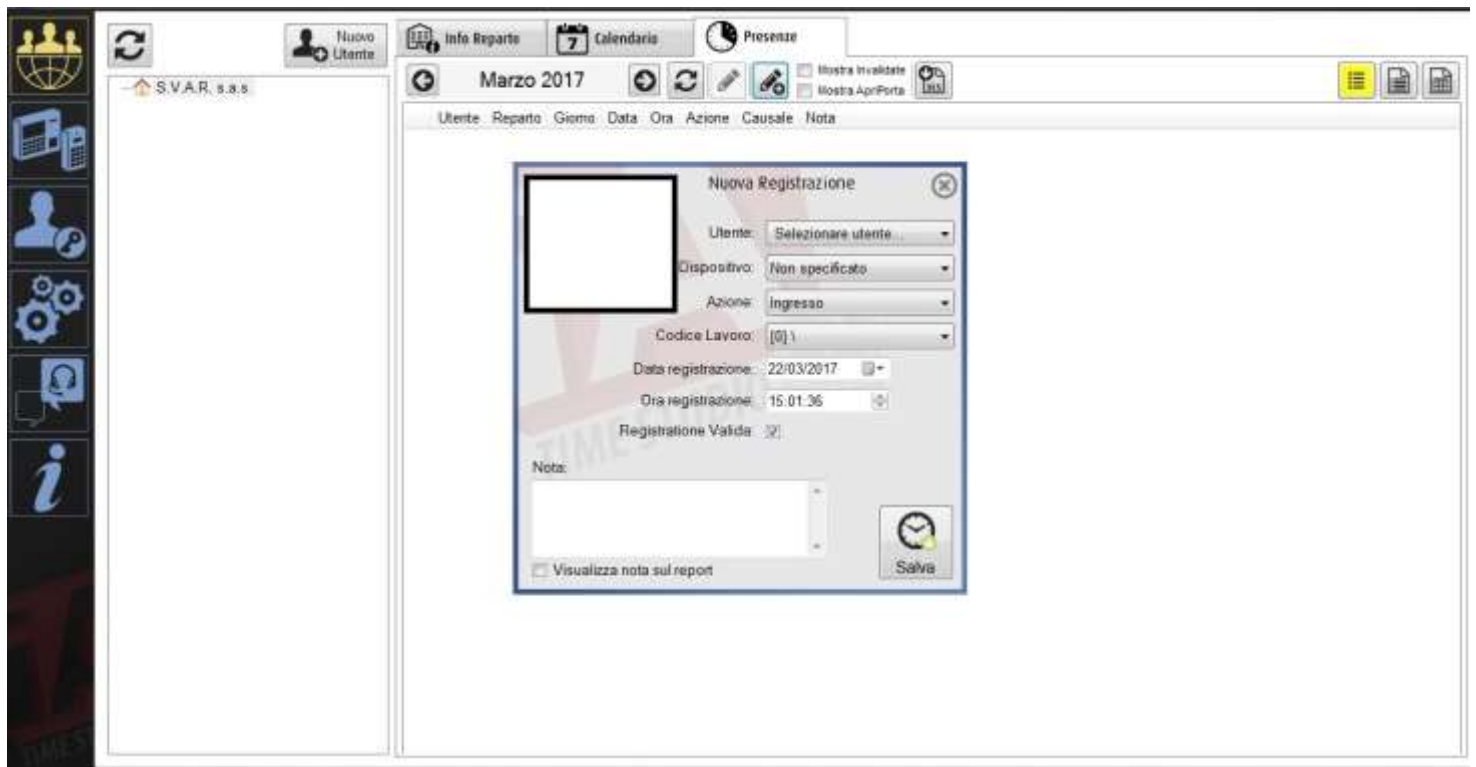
Nuovo Utente

S.V.A.R. s.a.s

Info Reparto

7 Calendario

Presenze

Marzo 2017

Mostra Invalidate

Mostra ApriPorta

Utente Reparto Giorno Data Ora Azione Causale Nota

Nuova Registrazione

Utente: Selezionare utente...

Dispositivo: Non specificato

Azione: Ingresso

Codice Lavoro: [0] \

Data registrazione: 22/03/2017

Ora registrazione: 15:01:36

Registrazione Valida:

Nota:

Visualizza nota sul report

Salva